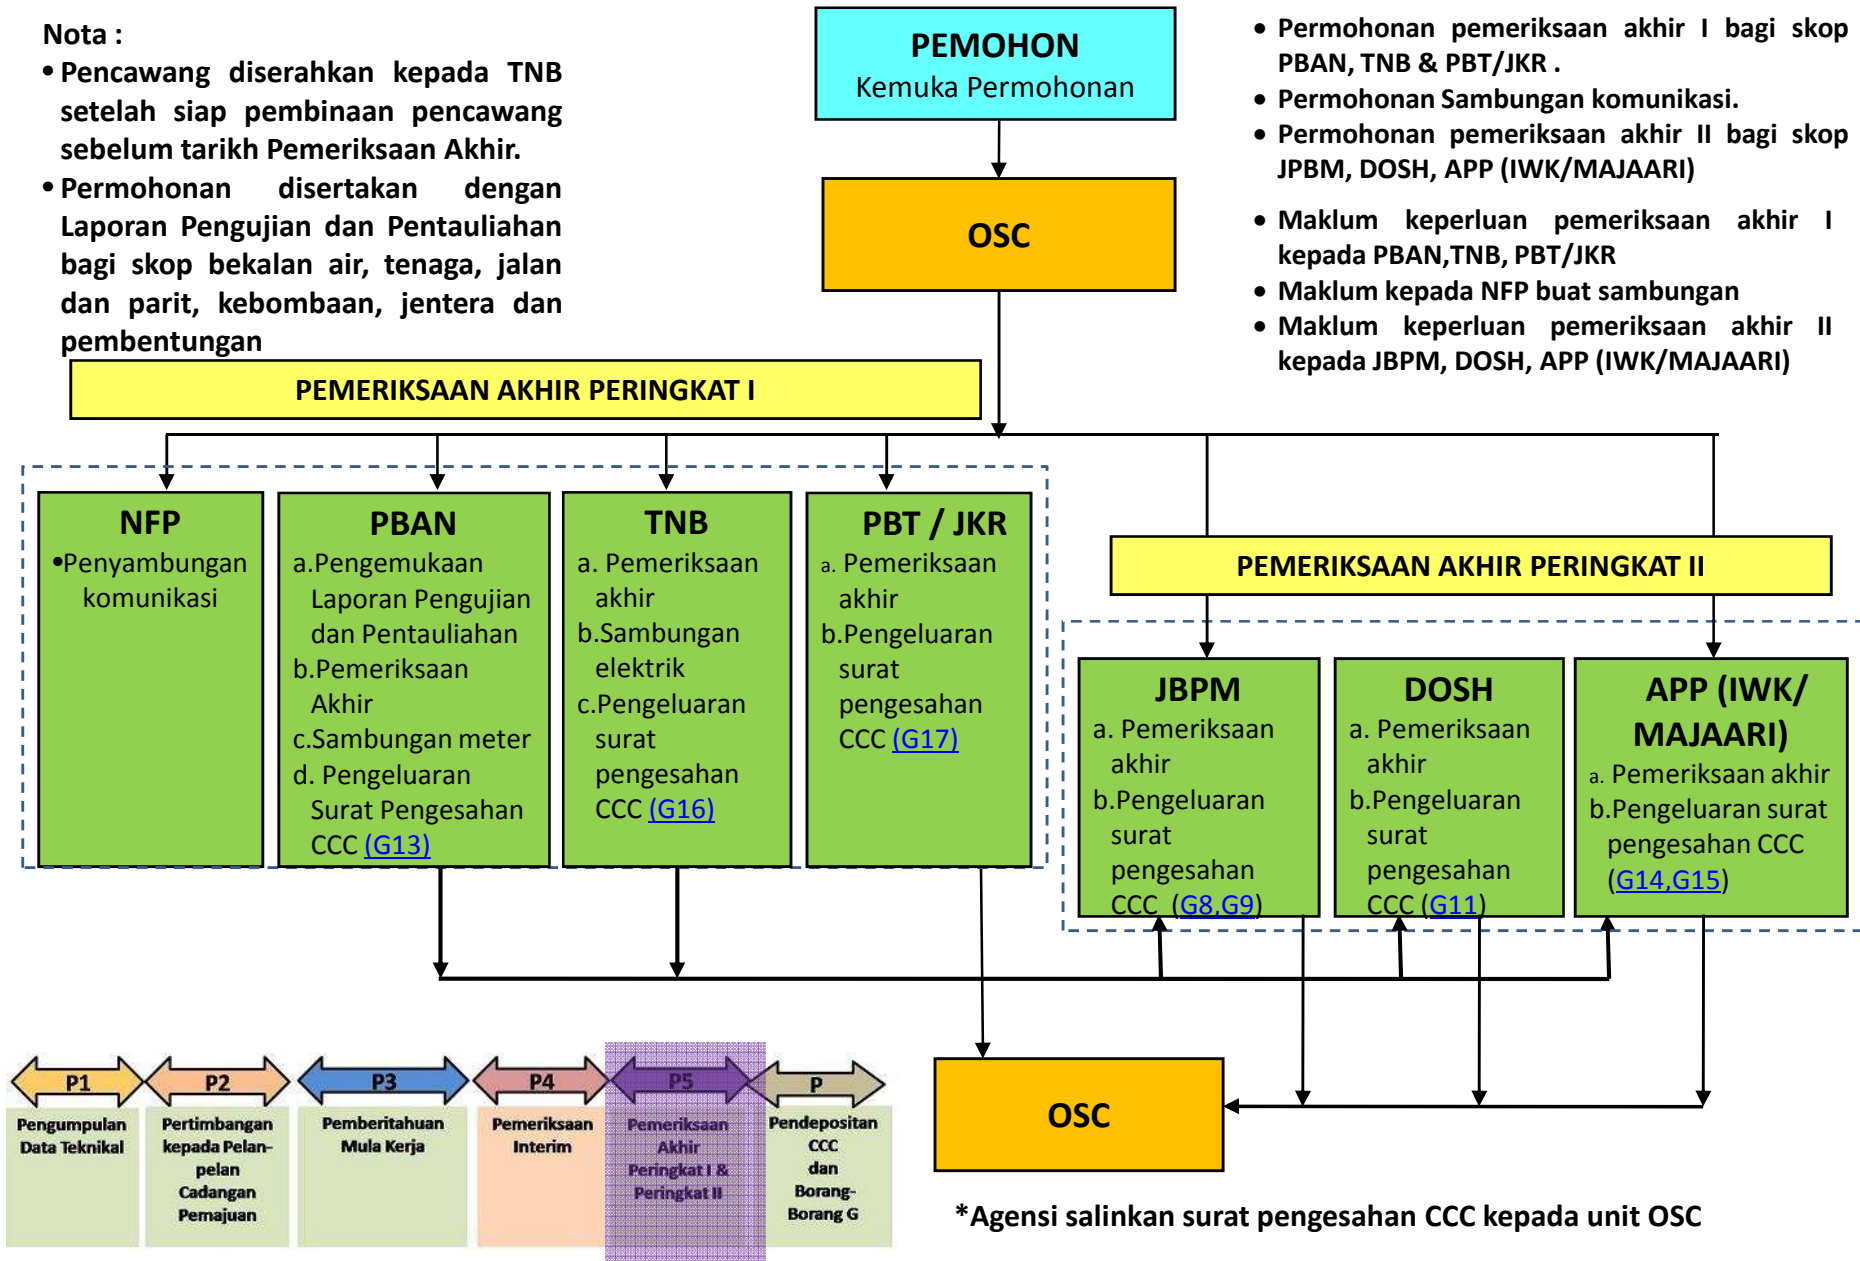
Nota :
• Pencawang diserahkan kepada TNB setelah siap pembinaan pencawang sebelum tarikh Pemeriksaan Akhir.
• Permohonan disertakan dengan Laporan Pengujian dan Pentauliahan bagi skop bekalan air, tenaga, jalan dan parit, kebombaan, jentera dan pembentungan

PEMOHON
Kemuka Permohonan

OSC

• Permohonan pemeriksaan akhir I bagi skop PBAN, TNB & PBT/JKR .
• Permohonan Sambungan komunikasi.
• Permohonan pemeriksaan akhir II bagi skop JPBM, DOSH, APP (IWK/MAJAARI)

• Maklum keperluan pemeriksaan akhir I kepada PBAN,TNB, PBT/JKR
• Maklum kepada NFP buat sambungan
• Maklum keperluan pemeriksaan akhir II kepada JBPM, DOSH, APP (IWK/MAJAARI)

PEMERIKSAAN AKHIR PERINGKAT I

NFP
•Penyambungan komunikasi

PBAN
a.Pengemukaan Laporan Pengujian dan Pentauliahan
b.Pemeriksaan Akhir
c.Sambungan meter
d. Pengeluaran Surat Pengesahan CCC (G13)

TNB
a. Pemeriksaan akhir
b.Sambungan elektrik
c.Pengeluaran surat pengesahan CCC (G16)

PBT / JKR
a. Pemeriksaan akhir
b.Pengeluaran surat pengesahan CCC (G17)

PEMERIKSAAN AKHIR PERINGKAT II

JBPM
a. Pemeriksaan akhir
b.Pengeluaran surat pengesahan CCC (G8,G9)

DOSH
a. Pemeriksaan akhir
b.Pengeluaran surat pengesahan CCC (G11)

APP (IWK/ MAJAARI)
a. Pemeriksaan akhir
b.Pengeluaran surat pengesahan CCC (G14,G15)

P1
Pengumpulan Data Teknikal

P2
Pertimbangan kepada Pelan-pelan Cadangan Pemajuan

P3
Pemberitahuan Mula Kerja

P4
Pemeriksaan Interim

P5
Pemeriksaan Akhir Peringkat I & Peringkat II

P
Pendepositan CCC dan Borang-Borang G

OSC

*Agensi salinkan surat pengesahan CCC kepada unit OSC